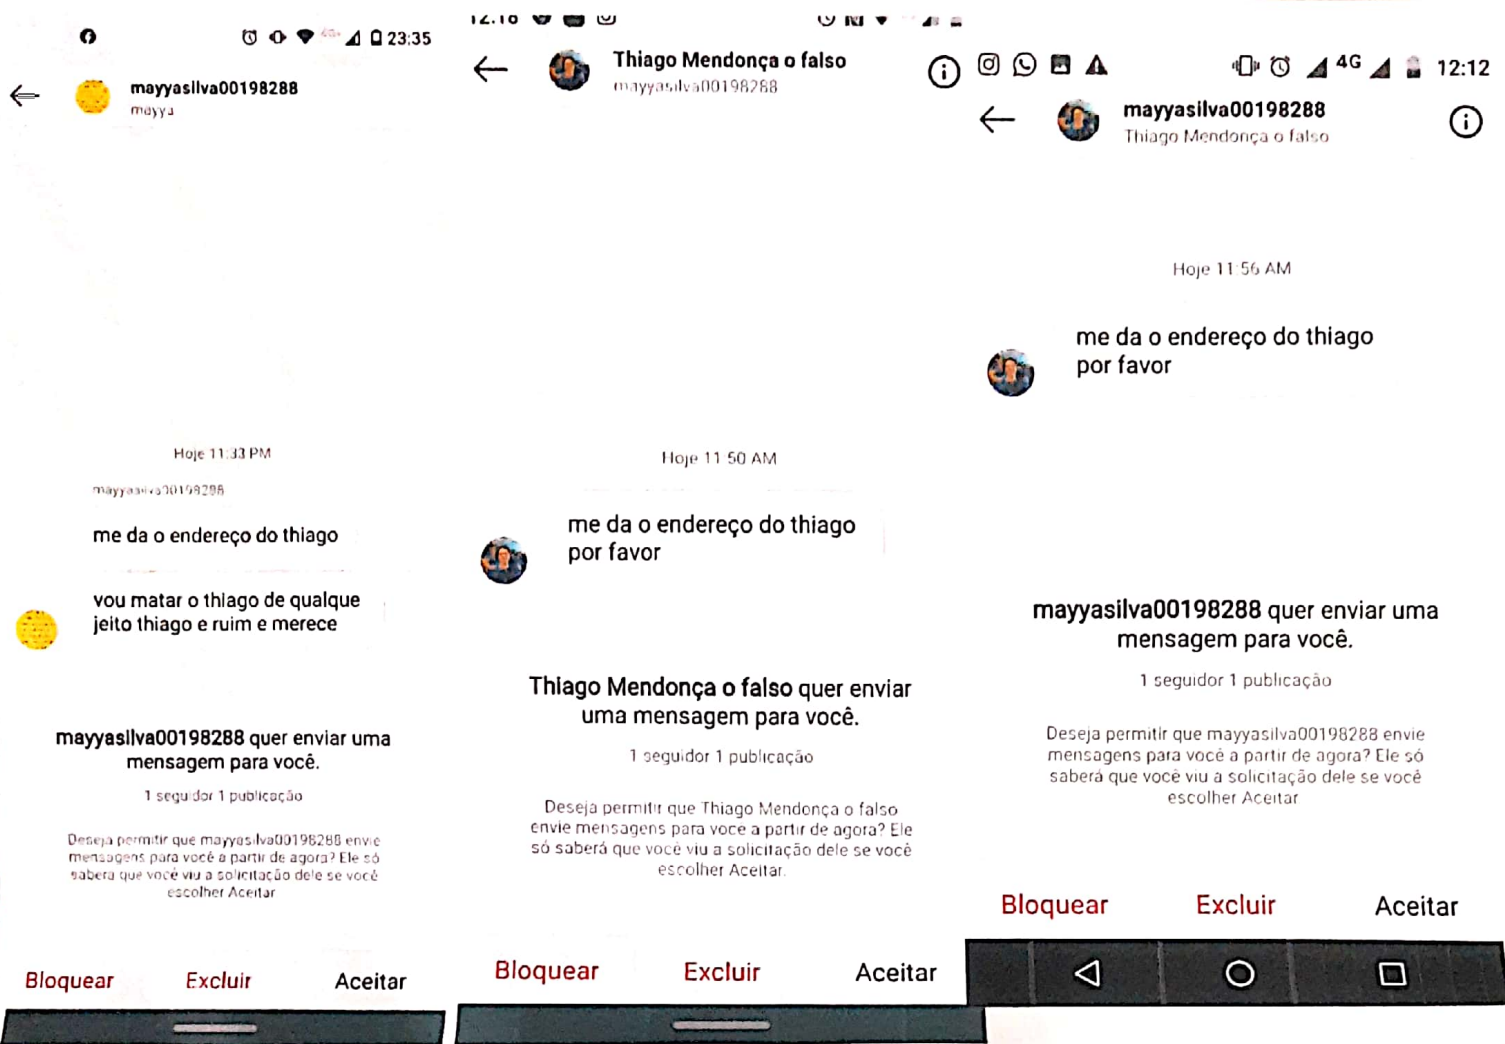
23:35

mayyasilva00198288
mayya

Hoje 11:33 PM

mayyasilva00198288

me da o endereço do thiago

vou matar o thiago de qualque jeito thiago e ruim e merece

mayyasilva00198288 quer enviar uma mensagem para você.

1 seguidor 1 publicação

Deseja permitir que mayyasilva00198288 envie mensagens para você a partir de agora? Ele só saberá que você viu a solicitação dele se você escolher Aceitar

Bloquear Excluir Aceitar

12:18

Thiago Mendonça o falso
mayyasilva00198288

Hoje 11:50 AM

me da o endereço do thiago por favor

Thiago Mendonça o falso quer enviar uma mensagem para você.

1 seguidor 1 publicação

Deseja permitir que Thiago Mendonça o falso envie mensagens para voce a partir de agora? Ele só saberá que você viu a solicitação dele se você escolher Aceitar.

Bloquear Excluir Aceitar

4G 12:12

mayyasilva00198288
Thiago Mendonça o falso

Hoje 11:56 AM

me da o endereço do thiago por favor

mayyasilva00198288 quer enviar uma mensagem para você.

1 seguidor 1 publicação

Deseja permitir que mayyasilva00198288 envie mensagens para você a partir de agora? Ele só saberá que você viu a solicitação dele se você escolher Aceitar

Bloquear Excluir Aceitar